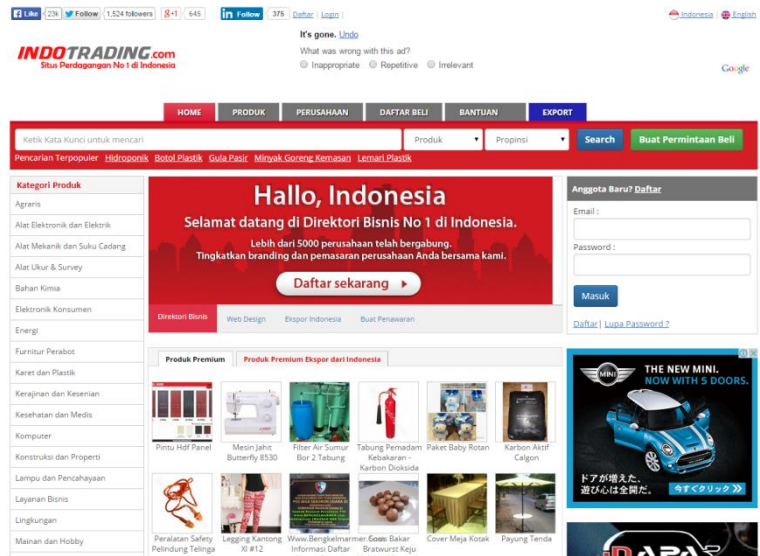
Like 23k Follow 1,524 followers +1 645 in Follow 375 Daftar | Login Indonesia English

INDOTRADING.com
Situs Perdagangan No 1 di Indonesia

It's gone. Undo
What was wrong with this ad?
Inappropriate Repetitive Irrelevant
Google

HOME PRODUK PERUSAHAAN DAFTAR BELI BANTUAN EXPORT

Ketik Kata Kunci untuk mencari Produk Propinsi Search Buat Permintaan Beli

Pencarian Terpopuler Hidroponik Botol Plastik Gula Pasir Minyak Goreng Kemasan Lemari Plastik

Kategori Produk
Agraris
Alat Elektronik dan Elektrik
Alat Mekanik dan Suku Cadang
Alat Ukur & Survey
Bahan Kimia
Elektronik Konsumen
Energi
Furnitur Perabot
Karet dan Plastik
Kerajinan dan Kesenian
Kesehatan dan Medis
Komputer
Konstruksi dan Properti
Lampu dan Pencahayaan
Layanan Bisnis
Lingkungan
Mainan dan Hobby

Hallo, Indonesia
Selamat datang di Direktori Bisnis No 1 di Indonesia.
Lebih dari 5000 perusahaan telah bergabung.
Tingkatkan branding dan pemasaran perusahaan Anda bersama kami.
Daftar sekarang

Direktori Bisnis Web Design Ekspor Indonesia Buat Penawaran

Produk Premium Produk Premium Ekspor dari Indonesia

Pintu Hdf Panel
Mesin Jahit Butterfly 8530
Filter Air Sumur Bor 2 Tabung
Tabung Pemadam Kebakaran - Karbon Dioksida
Paket Baby Rotan
Karbon Aktif Calgon
Peralatan Safety Pelindung Telinga
Legging Kantong XI #12
Www.Bengkelmarmer.Com Informasi Daftar
Sosis Bakar Bratwurst Keju
Cover Meja Kotak
Payung Tenda

Anggota Baru? Daftar
Email :
Password :
Masuk
Daftar | Lupa Password ?

THE NEW MINI.
NOW WITH 5 DOORS.
ドアが増えた。
遊び心は全開だ。
今すぐクリック